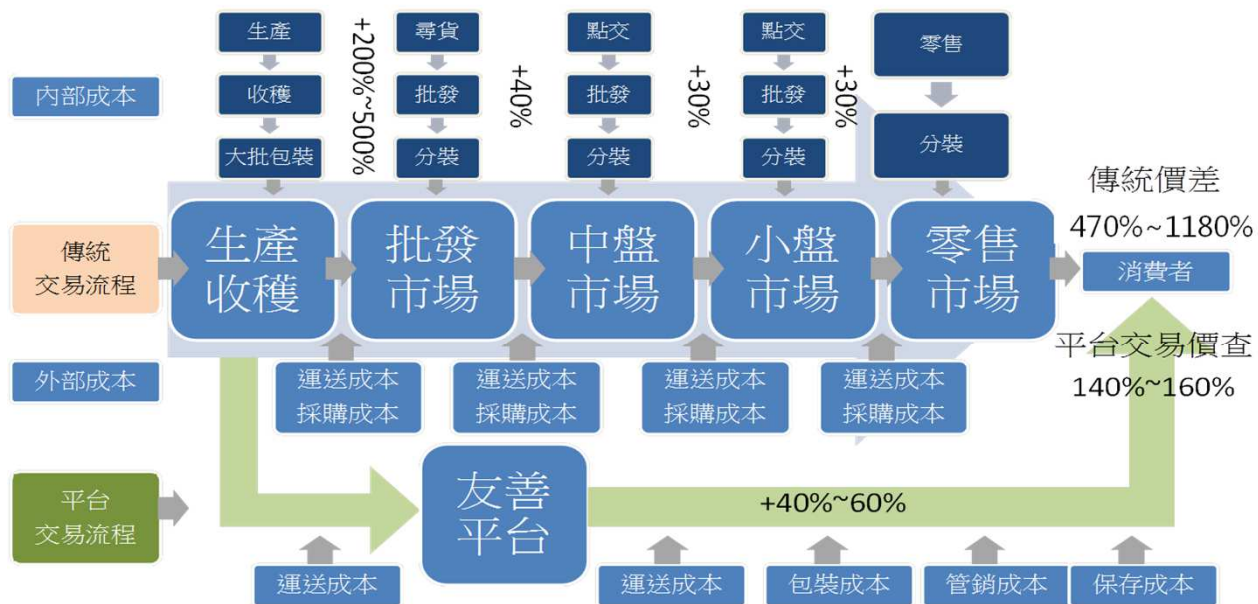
內部成本

生產
收穫
大批包裝

+200%~500%

尋貨
批發
分裝

+40%

點交
批發
分裝

+30%

點交
批發
分裝

+30%

零售
分裝

傳統
交易流程

生產
收穫

批發
市場

中盤
市場

小盤
市場

零售
市場

傳統價差
470%~1180%

消費者

平台交易價查
140%~160%

外部成本

運送成本
採購成本

運送成本
採購成本

運送成本
採購成本

運送成本
採購成本

平台
交易流程

友善
平台

+40%~60%

運送成本

運送成本

包裝成本

管銷成本

保存成本